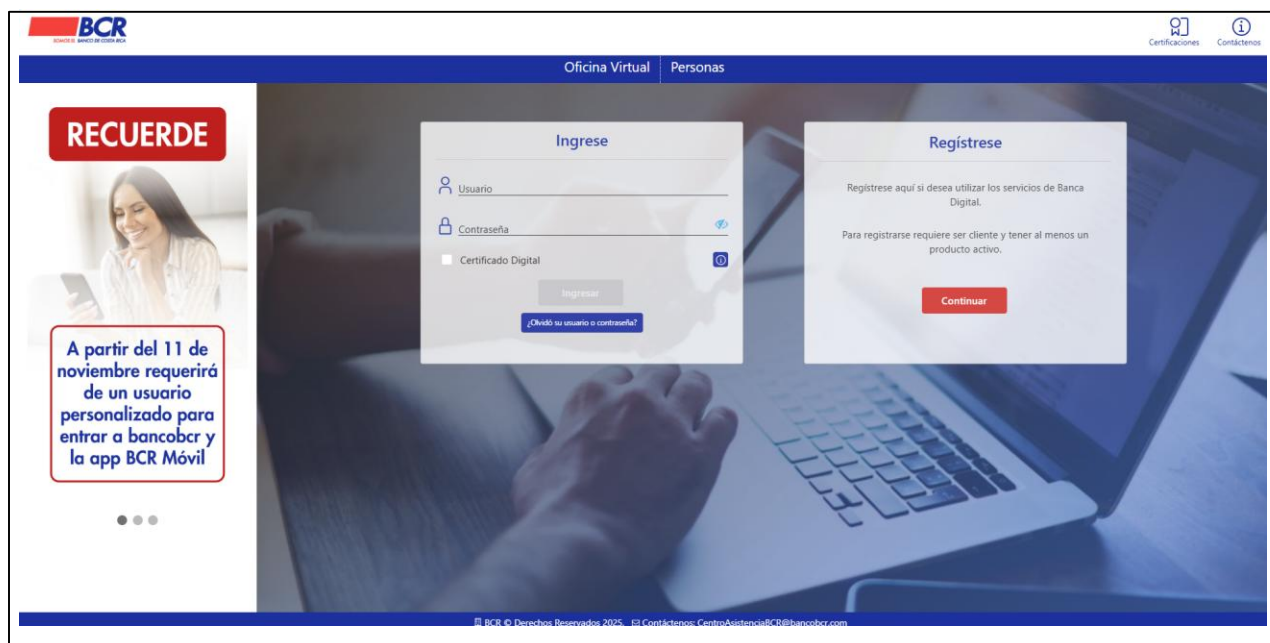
BCR
SOMOS EL BANCO DE COSTA RICA

Certificaciones
Contáctenos

Oficina Virtual
Personas

RECUERDE

A partir del 11 de noviembre requerirá de un usuario personalizado para entrar a bancobcr y la app BCR Móvil

Ingrese

Usuario

Contraseña

Certificado Digital

Ingresar

¿Olvidó su usuario o contraseña?

Regístrese

Regístrese aquí si desea utilizar los servicios de Banca Digital.

Para registrarse requiere ser cliente y tener al menos un producto activo.

Continuar

BCR © Derechos Reservados 2025. Contáctenos: CentroAsistenciaBCR@bancobcr.com